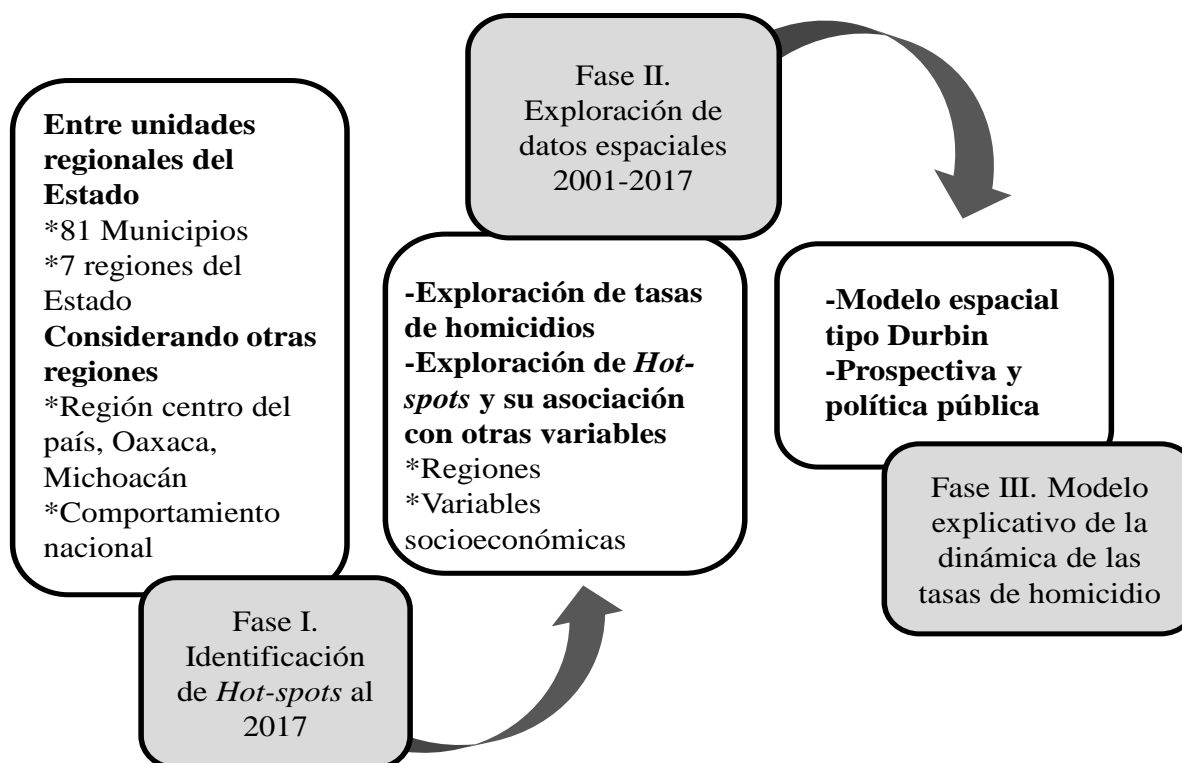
Entre unidades regionales del Estado
*81 Municipios
*7 regiones del Estado
Considerando otras regiones
*Región centro del país, Oaxaca, Michoacán
*Comportamiento nacional

Fase I. Identificación de Hot-spots al 2017

Fase II. Exploración de datos espaciales 2001-2017

-Exploración de tasas de homicidios
-Exploración de Hot-spots y su asociación con otras variables
*Regiones
*Variables socioeconómicas

-Modelo espacial tipo Durbin
-Prospectiva y política pública

Fase III. Modelo explicativo de la dinámica de las tasas de homicidio